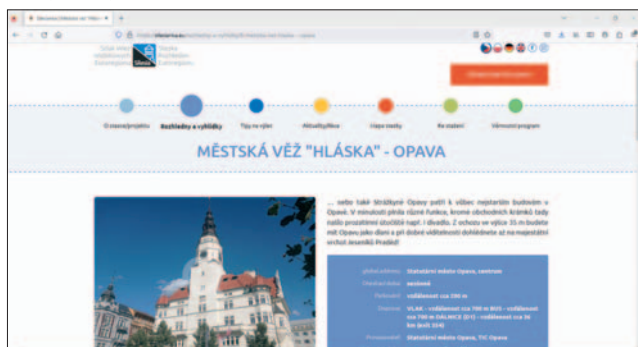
Městská věž "Hláska" ve "Hla... ×

Slezsko

O stavení/projektu
Rozhledny a vyhlídky
Tipy na výlet
Aktuality/Akce
Mapa rozhledny
Ke stažení
Věrnostní program

MĚSTSKÁ VĚŽ "HLÁSKA" - OPAVA

... nebo také Strážkyně Opavy patří k vůbec nejstarším budovám v Opavě. V minulosti plnila různé funkce, kromě obchodních krámků tady našlo prostor také divadlo. Z ochozu ve výšce 35 m budete mít Opavu jako na dlani a při dobré viditelnosti dohlédnete až na majestátní vrchol Jeseníků Praděd!

Statutární město Opava, centrum
sezónně
vzdálenost cca 100 m
VLAK – vzdálenost cca 700 m BUS – vzdálenost cca 700 m DALNICE (D1) – vzdálenost cca 36 km (exit 324)
Statutární město Opava, TIC Opava